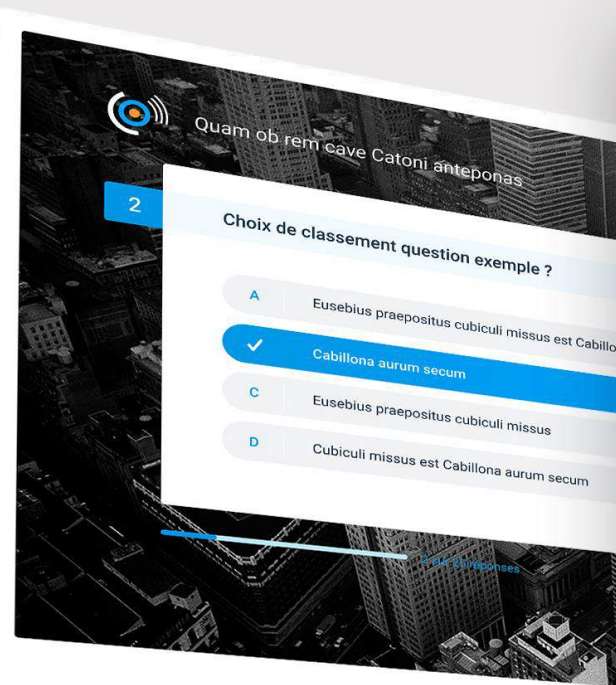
Quam ob rem cave Catoni anteponas

2

Choix de classement question exemple ?

A Eusebius praepositus cubiculi missus est Cabillo

Cabillona aurum secum

C Eusebius praepositus cubiculi missus

D Cubiculi missus est Cabillona aurum secum

2 sur 25 réponses